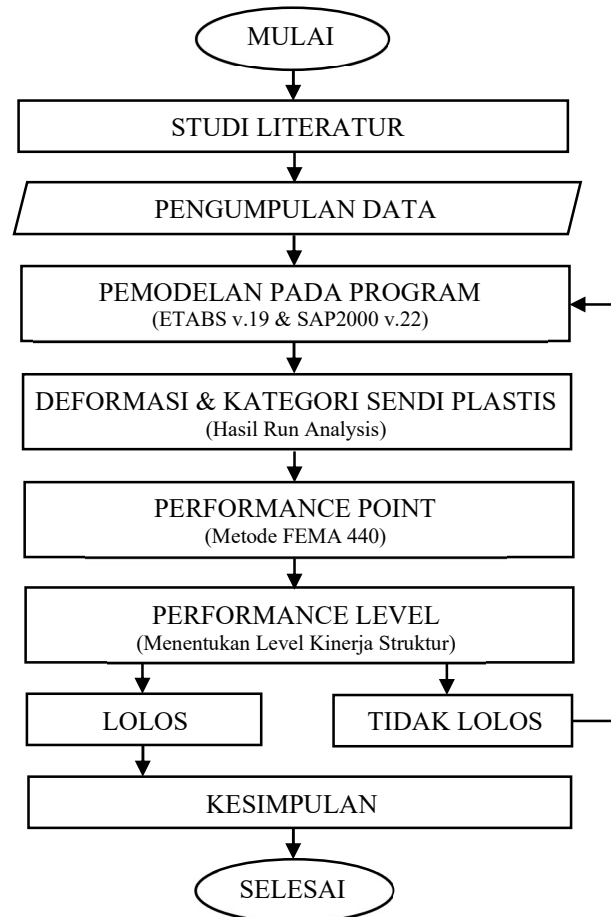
MULAI

STUDI LITERATUR

PENGUMPULAN DATA

PEMODELAN PADA PROGRAM
(ETABS v.19 & SAP2000 v.22)

DEFORMASI & KATEGORI SENDI PLASTIS
(Hasil Run Analysis)

PERFORMANCE POINT
(Metode FEMA 440)

PERFORMANCE LEVEL
(Menentukan Level Kinerja Struktur)

LOLOS

TIDAK LOLOS

KESIMPULAN

SELESAI